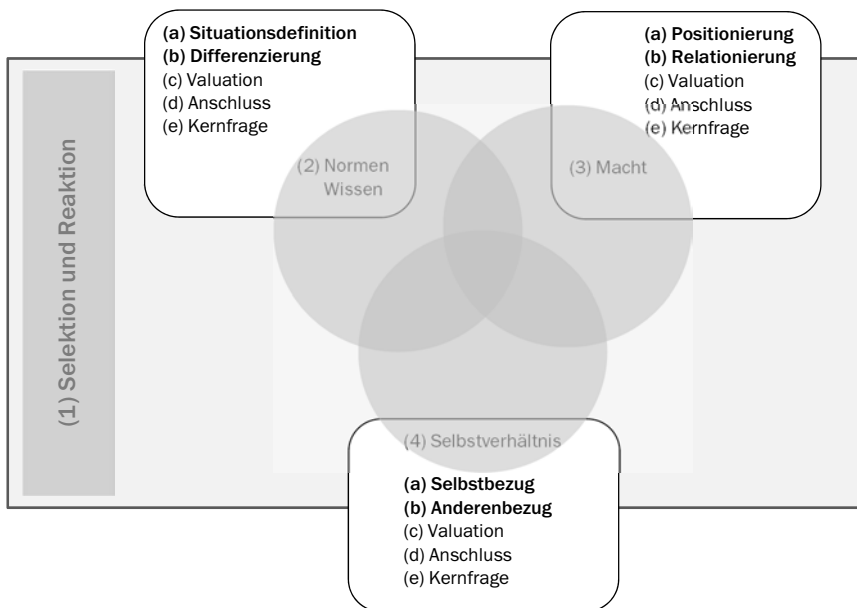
(a) Situationsdefinition
(b) Differenzierung
(c) Valuation
(d) Anschluss
(e) Kernfrage

(a) Positionierung
(b) Relationierung
(c) Valuation
(d) Anschluss
(e) Kernfrage

(1) Selektion und Reaktion

(2) Normen Wissen

(3) Macht

(4) Selbstverhältnis

(a) Selbstbezug
(b) Anderenbezug
(c) Valuation
(d) Anschluss
(e) Kernfrage